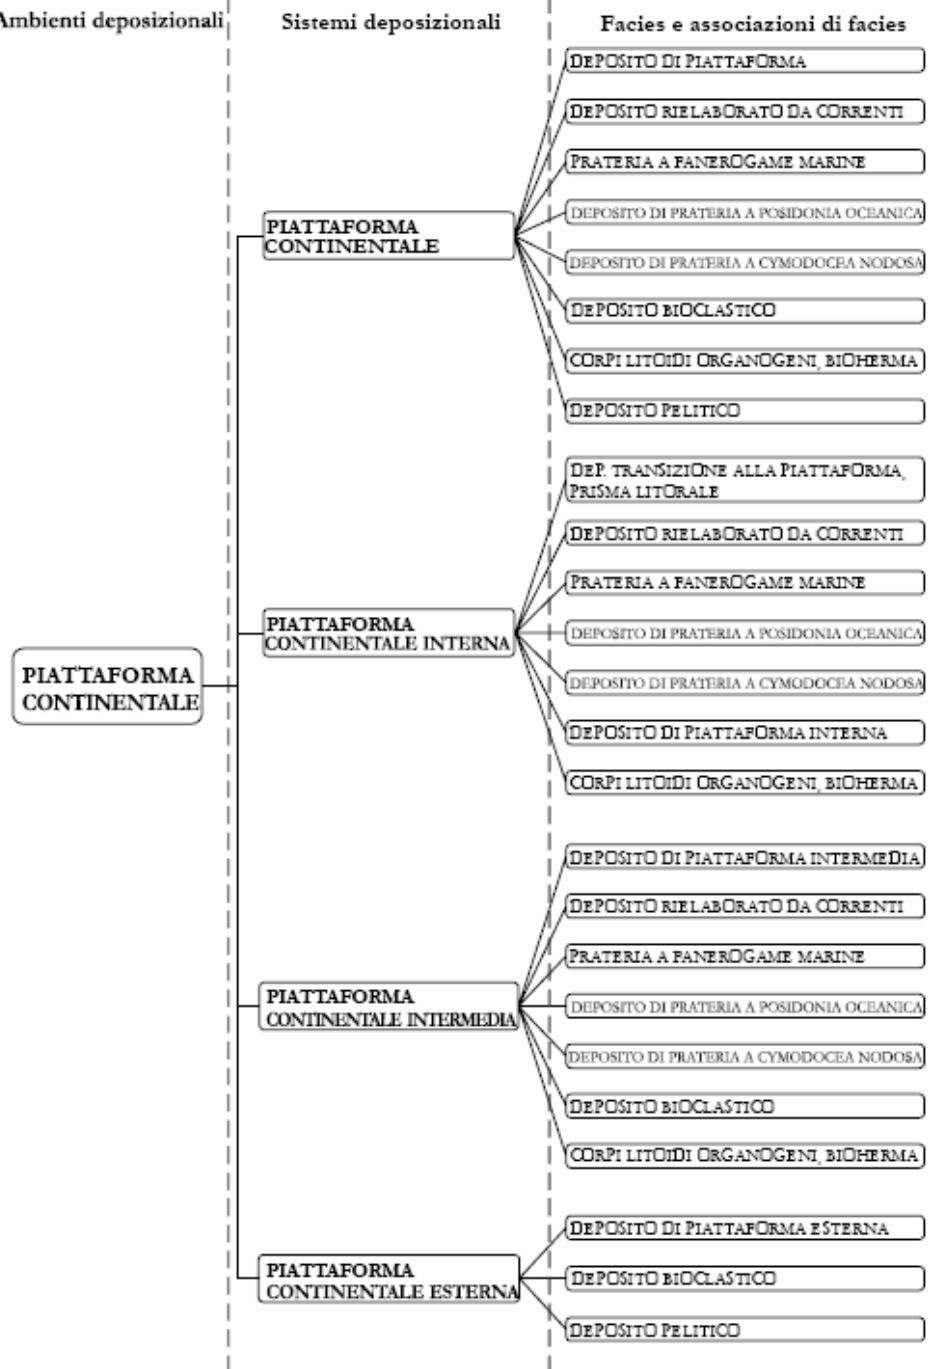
Ambienti deposizionali

Sistemi deposizionali

Facies e associazioni di facies

PIATTAFORMA CONTINENTALE

PIATTAFORMA CONTINENTALE

DEPOSITO DI PIATTAFORMA

DEPOSITO RIELABORATO DA CORRENTI

PRATERIA A FANEROGAME MARINE

DEPOSITO DI PRATERIA A POSIDONIA OCEANICA

DEPOSITO DI PRATERIA A CYMODOCEA NODOSA

DEPOSITO BIOCLASTICO

CORPI LITOIDI ORGANOGENI, BIOHERMA

DEPOSITO PELITICO

PIATTAFORMA CONTINENTALE INTERNA

DEP. TRANSIZIONE ALLA PIATTAFORMA, PRISMA LITORALE

DEPOSITO RIELABORATO DA CORRENTI

PRATERIA A FANEROGAME MARINE

DEPOSITO DI PRATERIA A POSIDONIA OCEANICA

DEPOSITO DI PRATERIA A CYMODOCEA NODOSA

DEPOSITO DI PIATTAFORMA INTERNA

CORPI LITOIDI ORGANOGENI, BIOHERMA

PIATTAFORMA CONTINENTALE INTERMEDIA

DEPOSITO DI PIATTAFORMA INTERMEDIA

DEPOSITO RIELABORATO DA CORRENTI

PRATERIA A FANEROGAME MARINE

DEPOSITO DI PRATERIA A POSIDONIA OCEANICA

DEPOSITO DI PRATERIA A CYMODOCEA NODOSA

DEPOSITO BIOCLASTICO

CORPI LITOIDI ORGANOGENI, BIOHERMA

PIATTAFORMA CONTINENTALE ESTERNA

DEPOSITO DI PIATTAFORMA ESTERNA

DEPOSITO BIOCLASTICO

DEPOSITO PELITICO